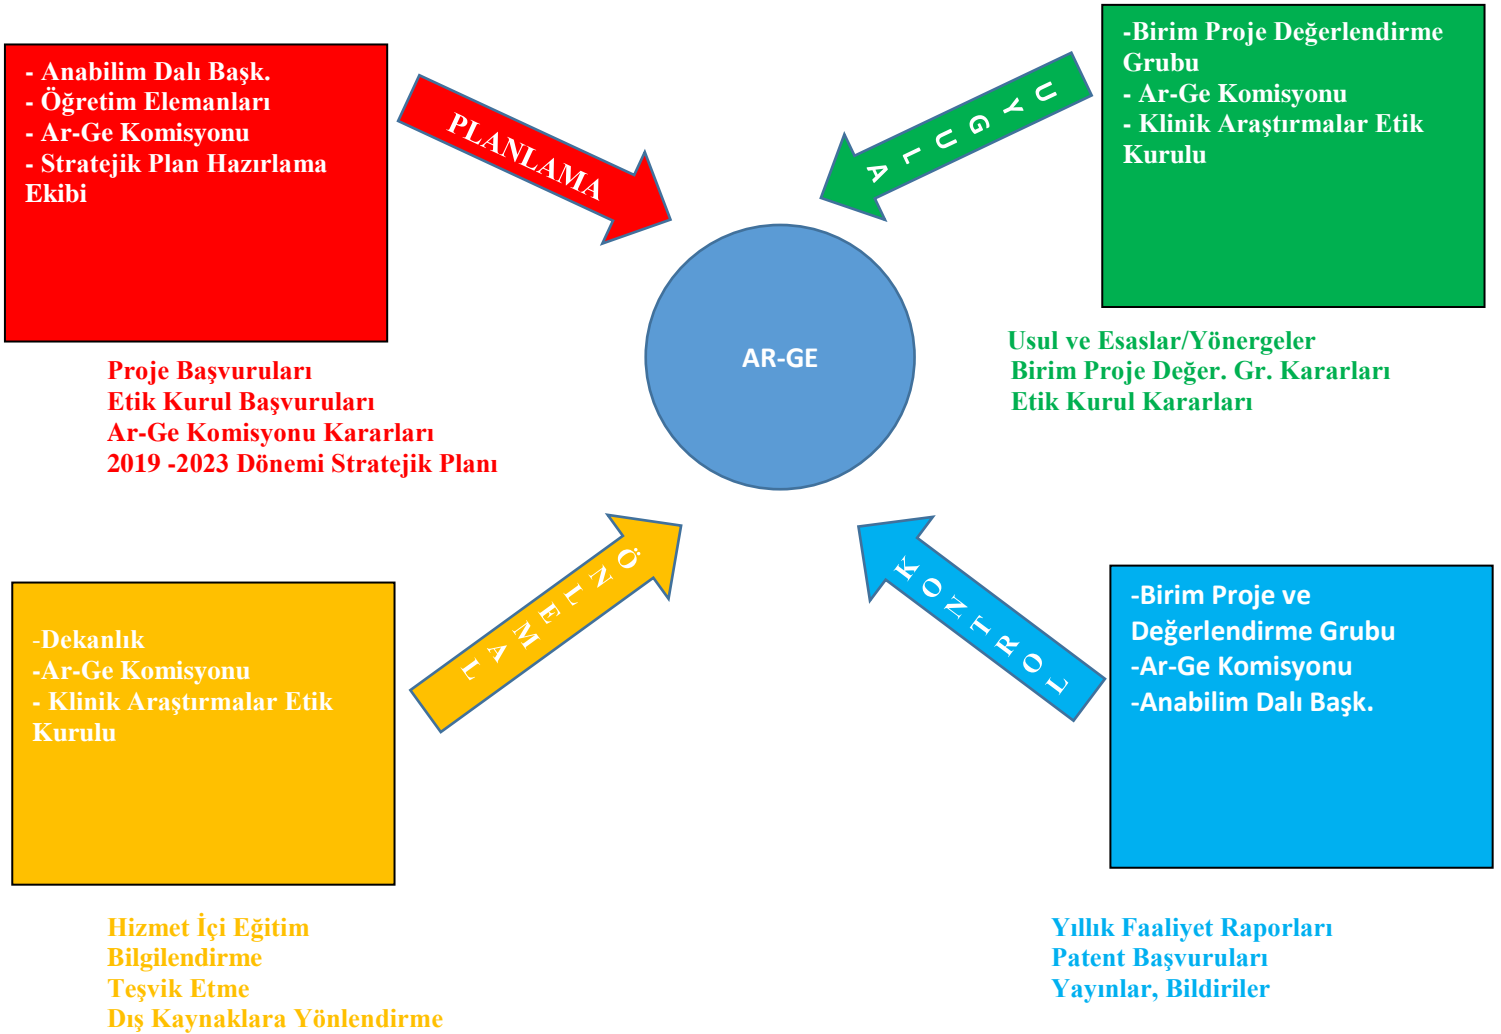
- Anabilim Dalı Başk.
- Öğretim Elemanları
- Ar-Ge Komisyonu
- Stratejik Plan Hazırlama Ekibi

PLANLAMA

UYGULA

-Birim Proje Değerlendirme Grubu
- Ar-Ge Komisyonu
- Klinik Araştırmalar Etik Kurulu

AR-GE

Proje Başvuruları
Etik Kurul Başvuruları
Ar-Ge Komisyonu Kararları
2019 -2023 Dönemi Stratejik Planı

Usul ve Esaslar/Yönergeler
Birim Proje Değer. Gr. Kararları
Etik Kurul Kararları

ÖNLEM AL

KONTROL

-Dekanlık
-Ar-Ge Komisyonu
- Klinik Araştırmalar Etik Kurulu

-Birim Proje ve Değerlendirme Grubu
-Ar-Ge Komisyonu
-Anabilim Dalı Başk.

Hizmet İçi Eğitim
Bilgilendirme
Teşvik Etme
Dış Kaynaklara Yönlendirme

Yıllık Faaliyet Raporları
Patent Başvuruları
Yayınlar, Bildiriler